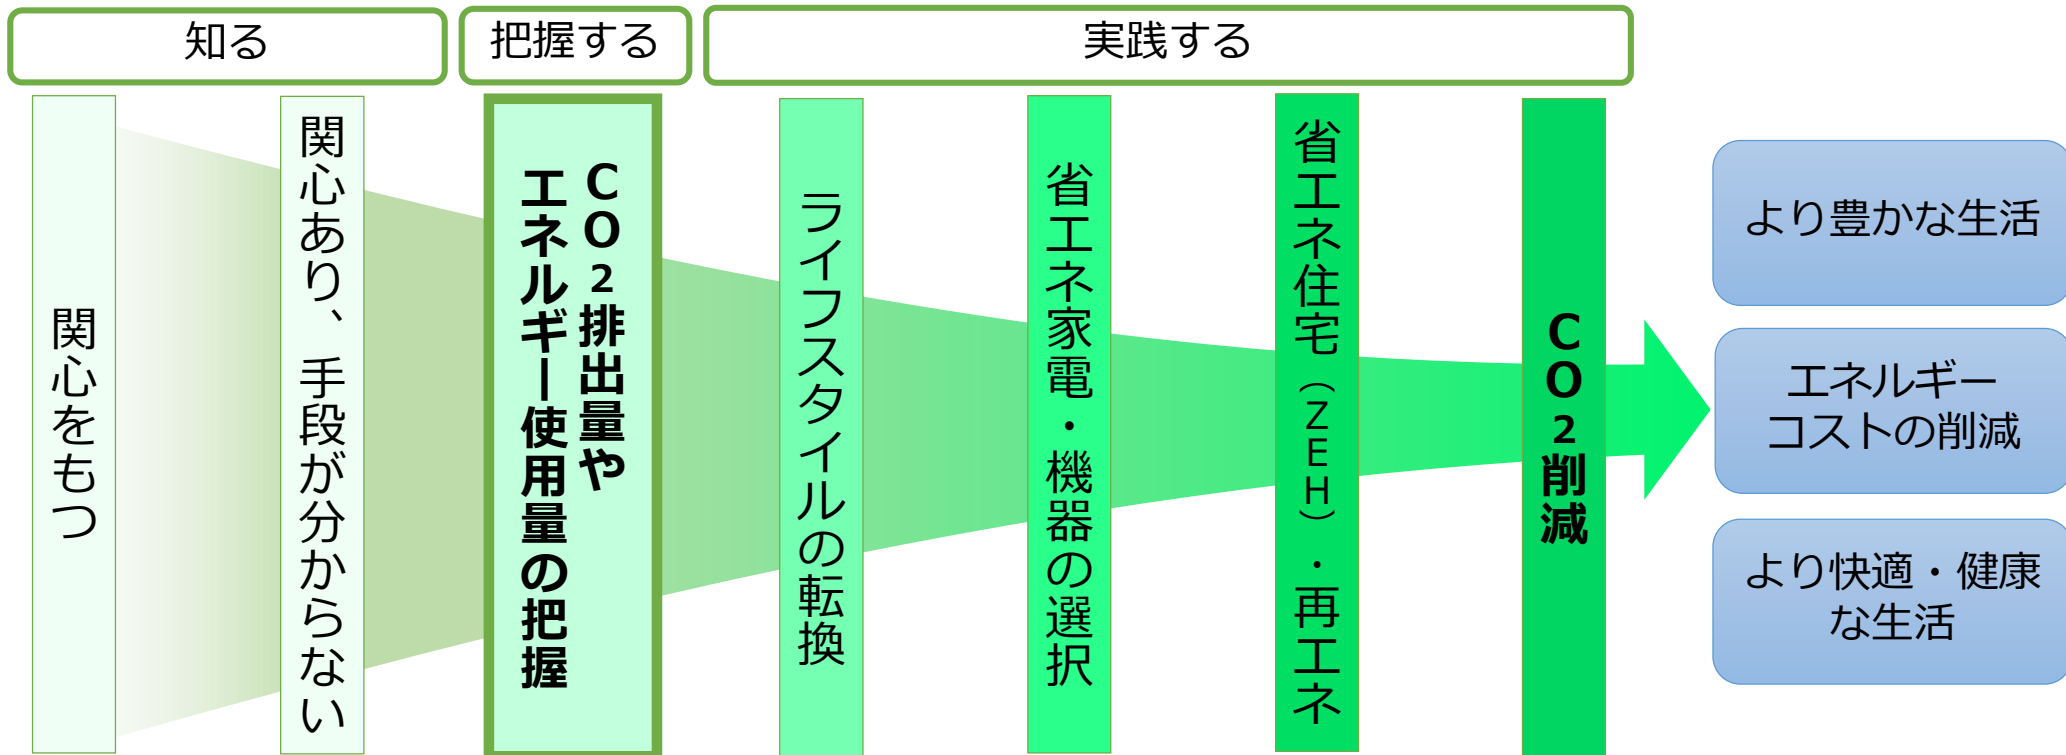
知る

把握する

実践する

関心をもつ

関心あり、手段が分からない

$CO_2$排出量やエネルギー使用量の把握

ライフスタイルの転換

省エネ家電・機器の選択

省エネ住宅（ZEH）・再エネ

$CO_2$削減

より豊かな生活

エネルギーコストの削減

より快適・健康な生活